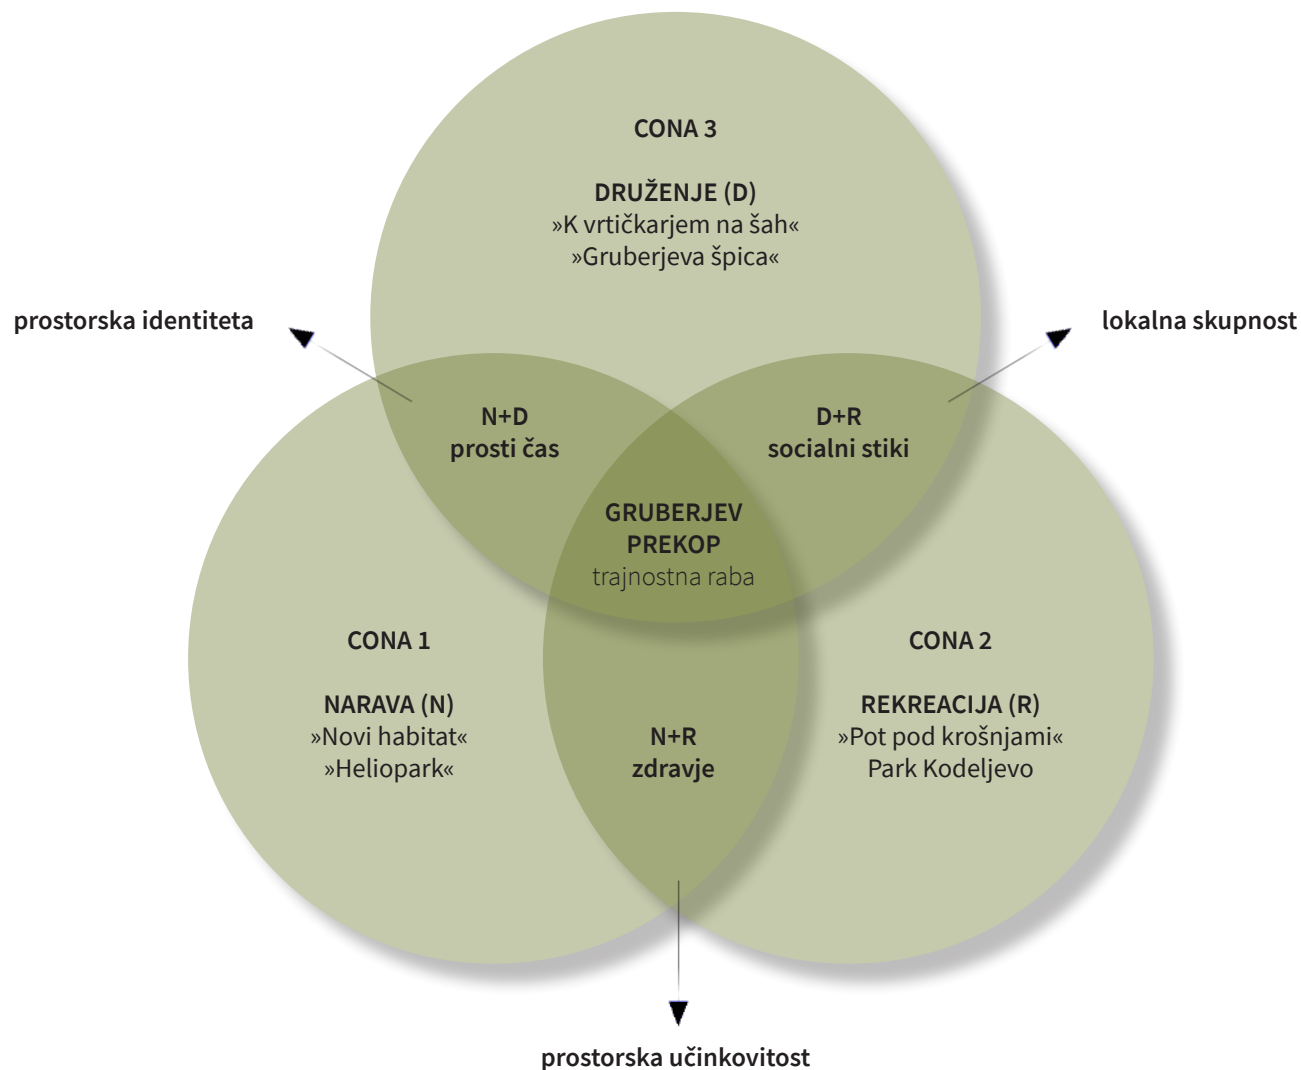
CONA 3

DRUŽENJE (D)
»K vrtičkarjem na šah«
»Gruberjeva špica«

prostorska identiteta

lokalna skupnost

N+D
prosti čas

D+R
socialni stiki

GRUBERJEV PREKOP
trajnostna raba

CONA 1

NARAVA (N)
»Novi habitat«
»Heliopark«

N+R
zdravje

CONA 2

REKREACIJA (R)
»Pot pod krošnjami«
Park Kodeljevo

prostorska učinkovitost